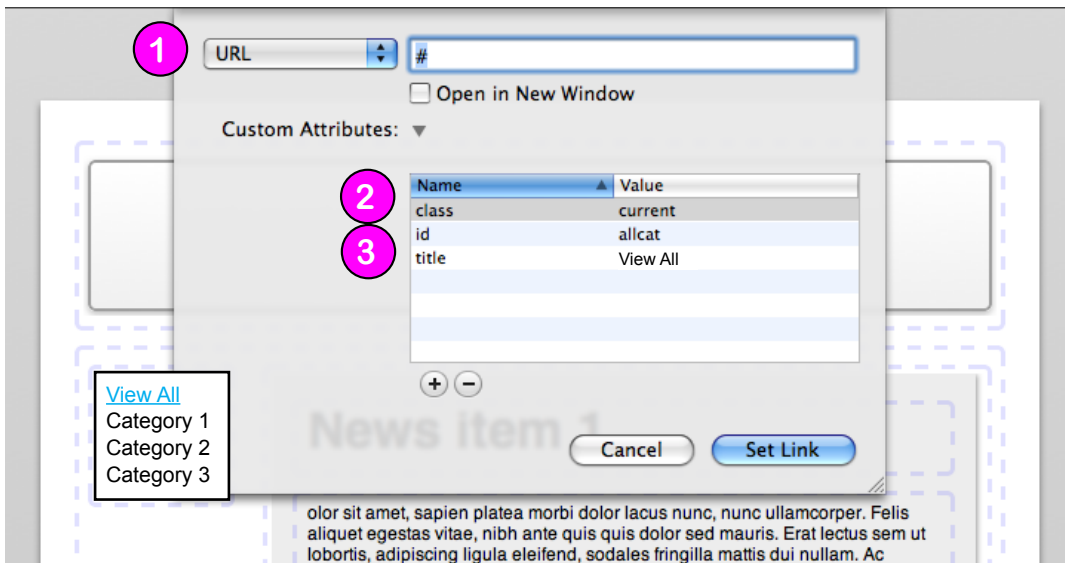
1

URL

#

Open in New Window

Custom Attributes:

2

3

| Name | Value |
|---|---|
| class | current |
| id | allcat |
| title | View All |

+ −

View All
Category 1
Category 2
Category 3

News item 1

Cancel

Set Link

olor sit amet, sapien platea morbi dolor lacus nunc, nunc ullamcorper. Felis aliquet egestas vitae, nibh ante quis quis dolor sed mauris. Erat lectus sem ut lobortis, adipiscing ligula eleifend, sodales fringilla mattis dui nullam. Ac